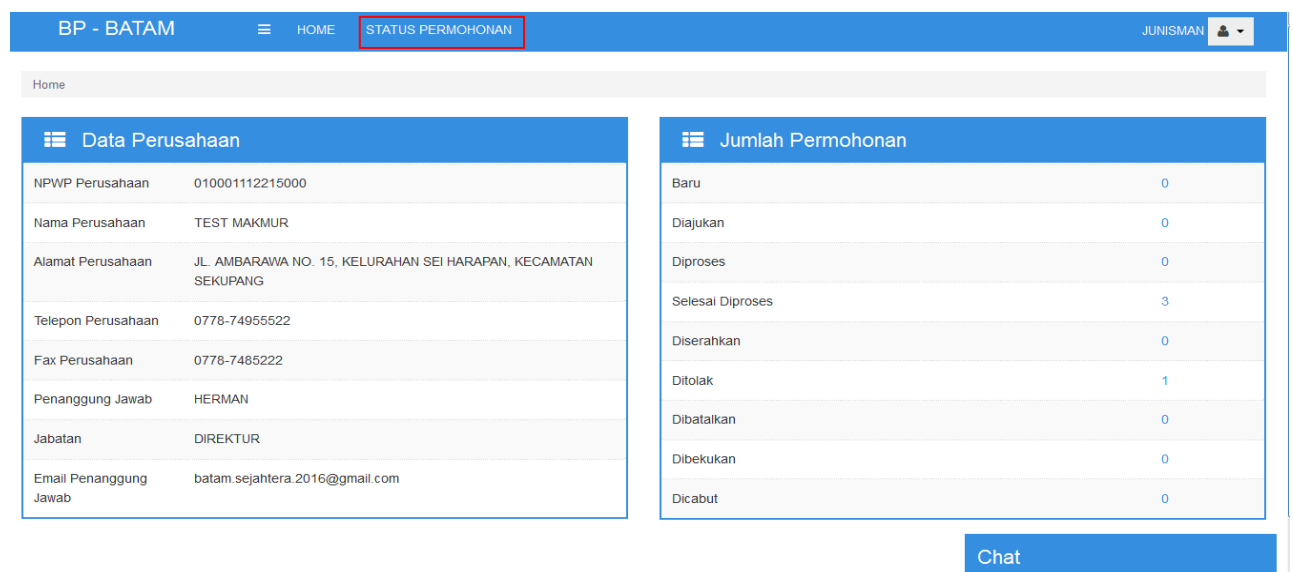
BP - BATAM HOME STATUS PERMOHONAN JUNISMAN

Home

Data Perusahaan

| | |
|---|---|
| NPWP Perusahaan | 010001112215000 |
| Nama Perusahaan | TEST MAKMUR |
| Alamat Perusahaan | JL. AMBARAWA NO. 15, KELURAHAN SEI HARAPAN, KECAMATAN SEKUPANG |
| Telepon Perusahaan | 0778-74955522 |
| Fax Perusahaan | 0778-7485222 |
| Penanggung Jawab | HERMAN |
| Jabatan | DIREKTUR |
| Email Penanggung Jawab | batam.sejahtera.2016@gmail.com |

Jumlah Permohonan

| | |
|---|---|
| Baru | 0 |
| Diajukan | 0 |
| Diproses | 0 |
| Selesai Diproses | 3 |
| Diserahkan | 0 |
| Ditolak | 1 |
| Dibatalkan | 0 |
| Dibekukan | 0 |
| Dicabut | 0 |

Chat